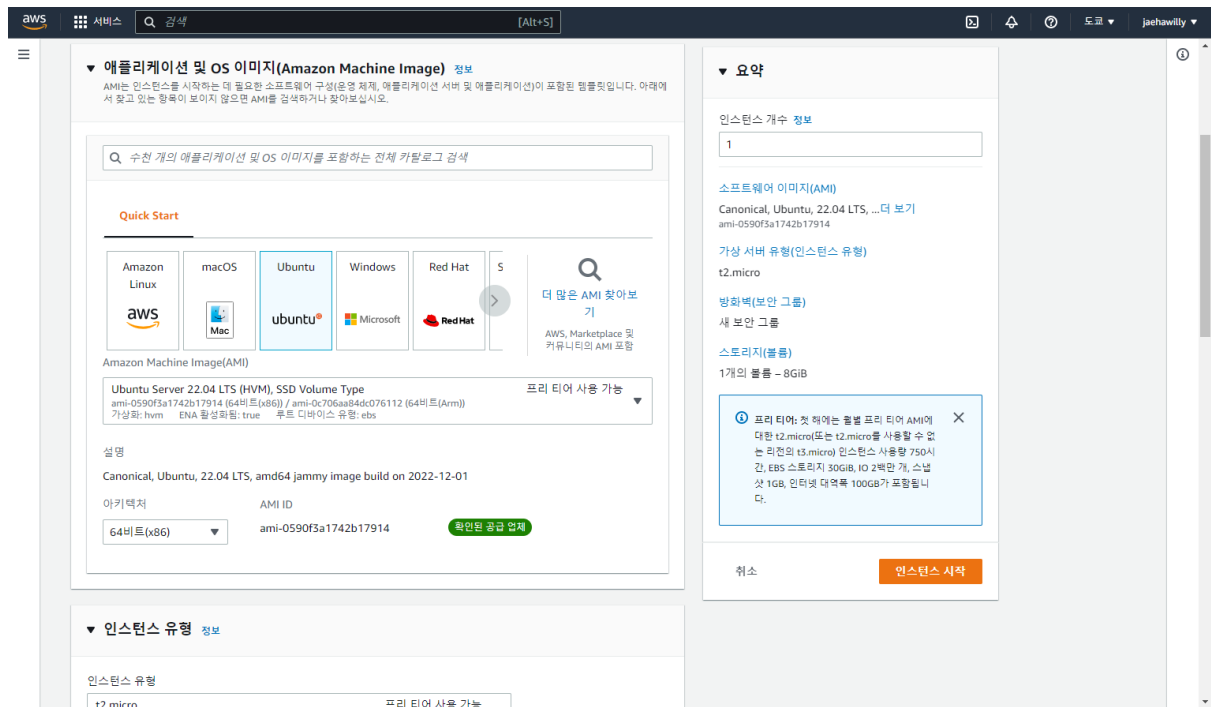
aws 서비스 검색 [Alt+S] 도쿄 ▾ jaehawilly ▾

▼ 애플리케이션 및 OS 이미지(Amazon Machine Image) 정보

AMI는 인스턴스를 시작하는 데 필요한 소프트웨어 구성(운영 체제, 애플리케이션 서버 및 애플리케이션)이 포함된 템플릿입니다. 아래에서 찾고 있는 항목이 보이지 않으면 AMI를 검색하거나 찾아보십시오.

수천 개의 애플리케이션 및 OS 이미지를 포함하는 전체 카탈로그 검색

Quick Start

Amazon Linux
aws

macOS
Mac

Ubuntu
ubuntu

Windows
Microsoft

Red Hat
Red Hat

S

더 많은 AMI 찾아보기
AWS, Marketplace 및 커뮤니티의 AMI 포함

Amazon Machine Image(AMI)

Ubuntu Server 22.04 LTS (HVM), SSD Volume Type 프리 티어 사용 가능
ami-0590f3a1742b17914 (64비트(x86)) / ami-0c706aa84dc076112 (64비트(Arm))
가상화: hvm ENA 활성화됨: true 루트 디바이스 유형: ebs

설명

Canonical, Ubuntu, 22.04 LTS, amd64 jammy image build on 2022-12-01

아키텍처
64비트(x86)

AMI ID
ami-0590f3a1742b17914

확인된 공급 업체

▼ 인스턴스 유형 정보

인스턴스 유형
t2.micro 프리 티어 사용 가능

▼ 요약

인스턴스 개수 정보
1

소프트웨어 이미지(AMI)
Canonical, Ubuntu, 22.04 LTS, ...더 보기
ami-0590f3a1742b17914

가상 서버 유형(인스턴스 유형)
t2.micro

방화벽(보안 그룹)
새 보안 그룹

스토리지(볼륨)
1개의 볼륨 – 8GiB

프리 티어: 첫 해에는 월별 프리 티어 AMI에 대한 t2.micro(또는 t2.micro를 사용할 수 없는 리전의 t3.micro) 인스턴스 사용량 750시간, EBS 스토리지 30GiB, IO 2백만 개, 스냅샷 1GB, 인터넷 대역폭 100GB가 포함됩니다.

취소 인스턴스 시작